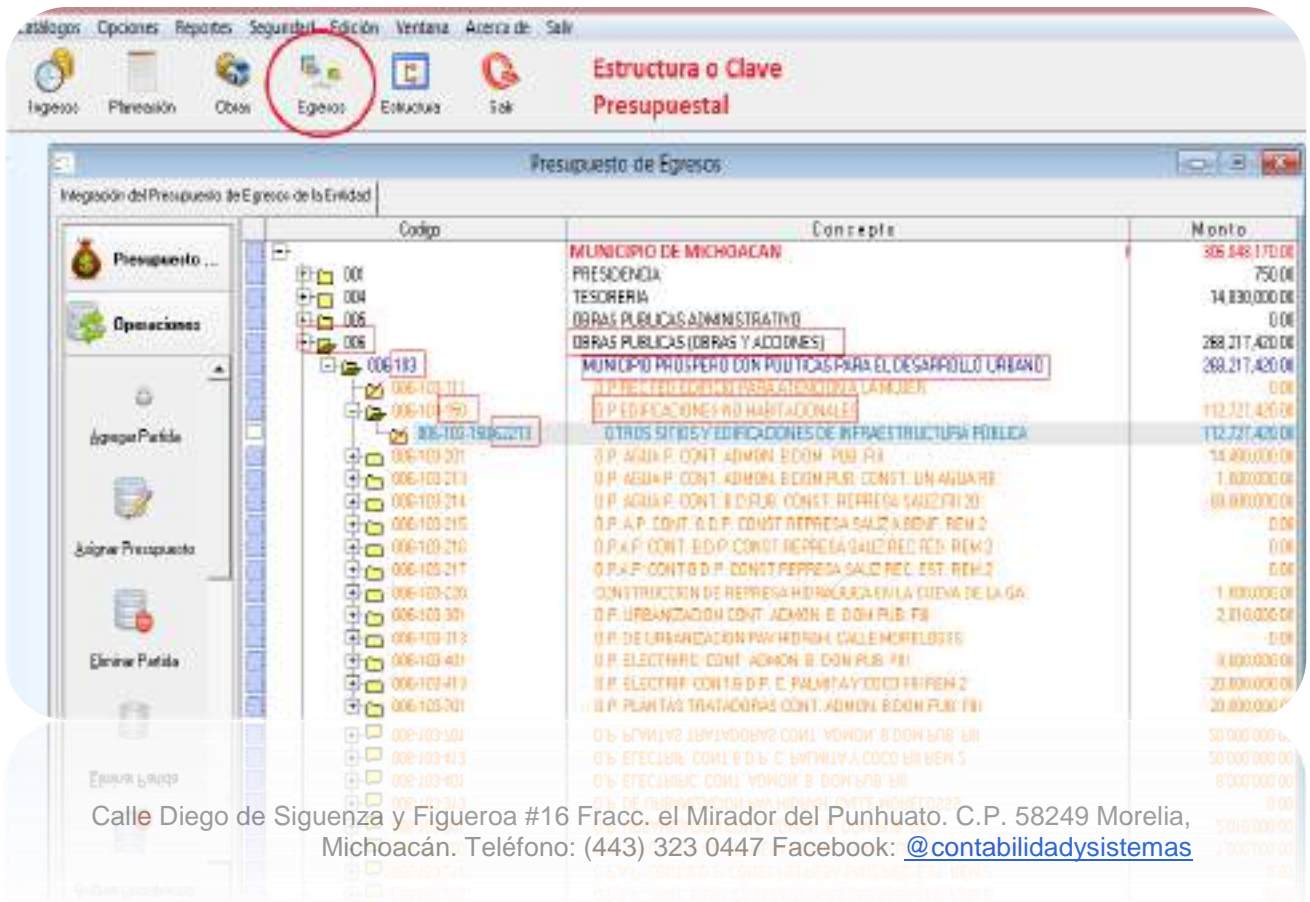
atálogos Opciones Reportes Seguridad Edición Ventana Acerca de Salir

Ingresos Planeación Obras Egresos Estructura Salir

Estructura o Clave Presupuestal

Presupuesto de Egresos

Integración del Presupuesto de Egresos de la Entidad

Presupuesto ...

Operaciones

Agregar Partida

Asignar Presupuesto

Eliminar Partida

| Codigo | Concepto | Monto |
|---|---|---|
| | MUNICIPIO DE MICHOACAN | 306,848,170.00 |
| 001 | PRESIDENCIA | 750.00 |
| 004 | TESORERIA | 14,830,000.00 |
| 005 | OBRAS PUBLICAS ADMINISTRATIVO | 0.00 |
| 006 | OBRAS PUBLICAS (OBRAS Y ACCIONES) | 268,217,420.00 |
| 006183 | MUNICIPIO PROSPERO CON POLITICAS PARA EL DESARROLLO URBANO | 268,217,420.00 |
| 006-103-111 | O.P. RECT. EDIFICIO PARA ATENCION A LA MUJER | 0.00 |
| 006-103-150 | O.P. EDIFICACIONES NO HABITACIONALES | 112,727,420.00 |
| 006-103-150622713 | OTROS SITIOS Y EDIFICACIONES DE INFRAESTRUCTURA PÚBLICA | 112,727,420.00 |
| 006-103-201 | O.P. AGUA P. CONT. ADMON. E DON. PUB. FII | 14,490,000.00 |
| 006-103-213 | O.P. AGUA P. CONT. ADMON. E DON PUB. CONST. UN AGUA RE | 1,800,000.00 |
| 006-103-214 | O.P. AGUA P. CONT. E D PUB. CONST. REPRESA SAUZ FII 20 | 68,800,000.00 |
| 006-103-215 | O.P. A.P. CONT. E D.P. CONST REPRESA SAUZ A BENF. REM 2 | 0.00 |
| 006-103-216 | O.P. A.P. CONT. E D.P. CONST REPRESA SAUZ REC. EST. REM 2 | 0.00 |
| 006-103-217 | O.P. A.P. CONT E D.P. CONST REPRESA SAUZ REC. EST. REM 2 | 0.00 |
| 006-103-220 | CONSTRUCCION DE REPRESA HIDRAULICA EN LA CUEVA DE LA GA | 1,800,000.00 |
| 006-103-301 | O.P. URBANIZACION CONT. ADMON. E DON PUB. FII | 2,010,000.00 |
| 006-103-313 | O.P. DE URBANIZACION PAV HIDRAH. CALLE MORELOS (S | 0.00 |
| 006-103-401 | O.P. ELECTRIFIC. CONT. ADMON. E DON PUB. FII | 8,000,000.00 |
| 006-103-413 | O.P. ELECTRIF. CONT E D.P. C. PALMITA Y COCO FII REM 2 | 20,000,000.00 |
| 006-103-701 | O.P. PLANTAS TRATADORAS CONT. ADMON. E DON PUB. FII | 20,000,000.00 |

Calle Diego de Siguenza y Figueroa #16 Fracc. el Mirador del Punhuato. C.P. 58249 Morelia, Michoacán. Teléfono: (443) 323 0447 Facebook: @contabilidadysistemas